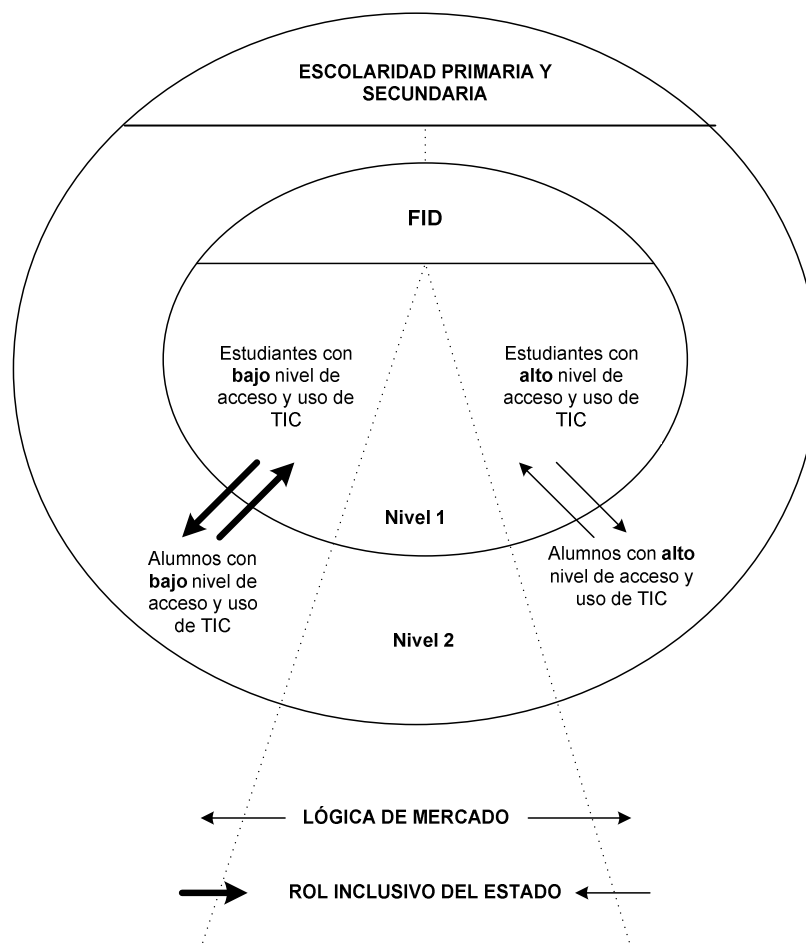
ESCOLARIDAD PRIMARIA Y SECUNDARIA

FID

Estudiantes con **bajo** nivel de acceso y uso de TIC

Estudiantes con **alto** nivel de acceso y uso de TIC

Nivel 1

Alumnos con **bajo** nivel de acceso y uso de TIC

Alumnos con **alto** nivel de acceso y uso de TIC

Nivel 2

LÓGICA DE MERCADO

ROL INCLUSIVO DEL ESTADO